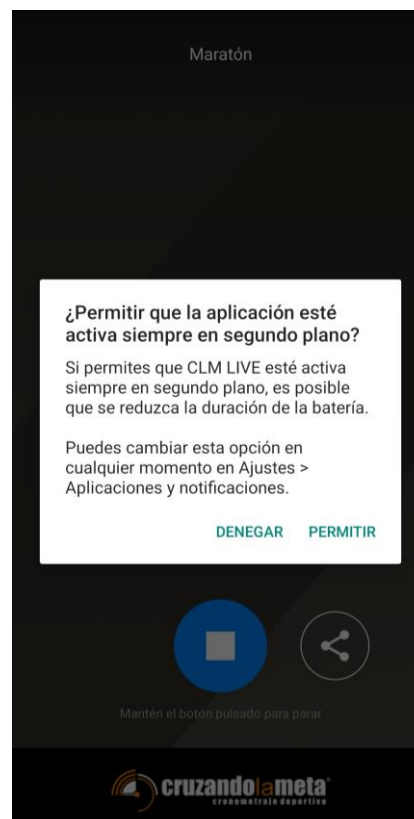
Maratón

¿Permitir que la aplicación esté activa siempre en segundo plano?

Si permites que CLM LIVE esté activa siempre en segundo plano, es posible que se reduzca la duración de la batería.

Puedes cambiar esta opción en cualquier momento en Ajustes > Aplicaciones y notificaciones.

DENEGAR PERMITIR

Mantén el botón pulsado para parar

cruzandolameta
cronometraje deportivo